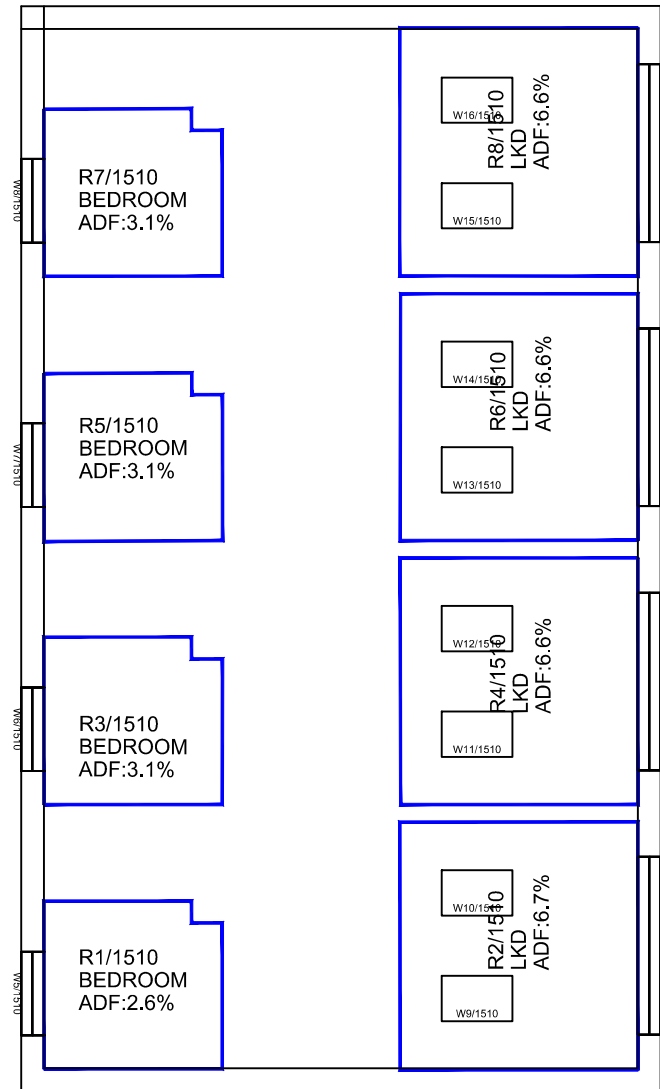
W8/1510

R7/1510
BEDROOM
ADF:3.1%

W16/1510
R8/1510
LKD
ADF:6.6%
W15/1510

W7/1510

R5/1510
BEDROOM
ADF:3.1%

W14/1510
R6/1510
LKD
ADF:6.6%
W13/1510

W6/1510

R3/1510
BEDROOM
ADF:3.1%

W12/1510
R4/1510
LKD
ADF:6.6%
W11/1510

W5/1510

R1/1510
BEDROOM
ADF:2.6%

W10/1510
R2/1510
LKD
ADF:6.7%
W9/1510